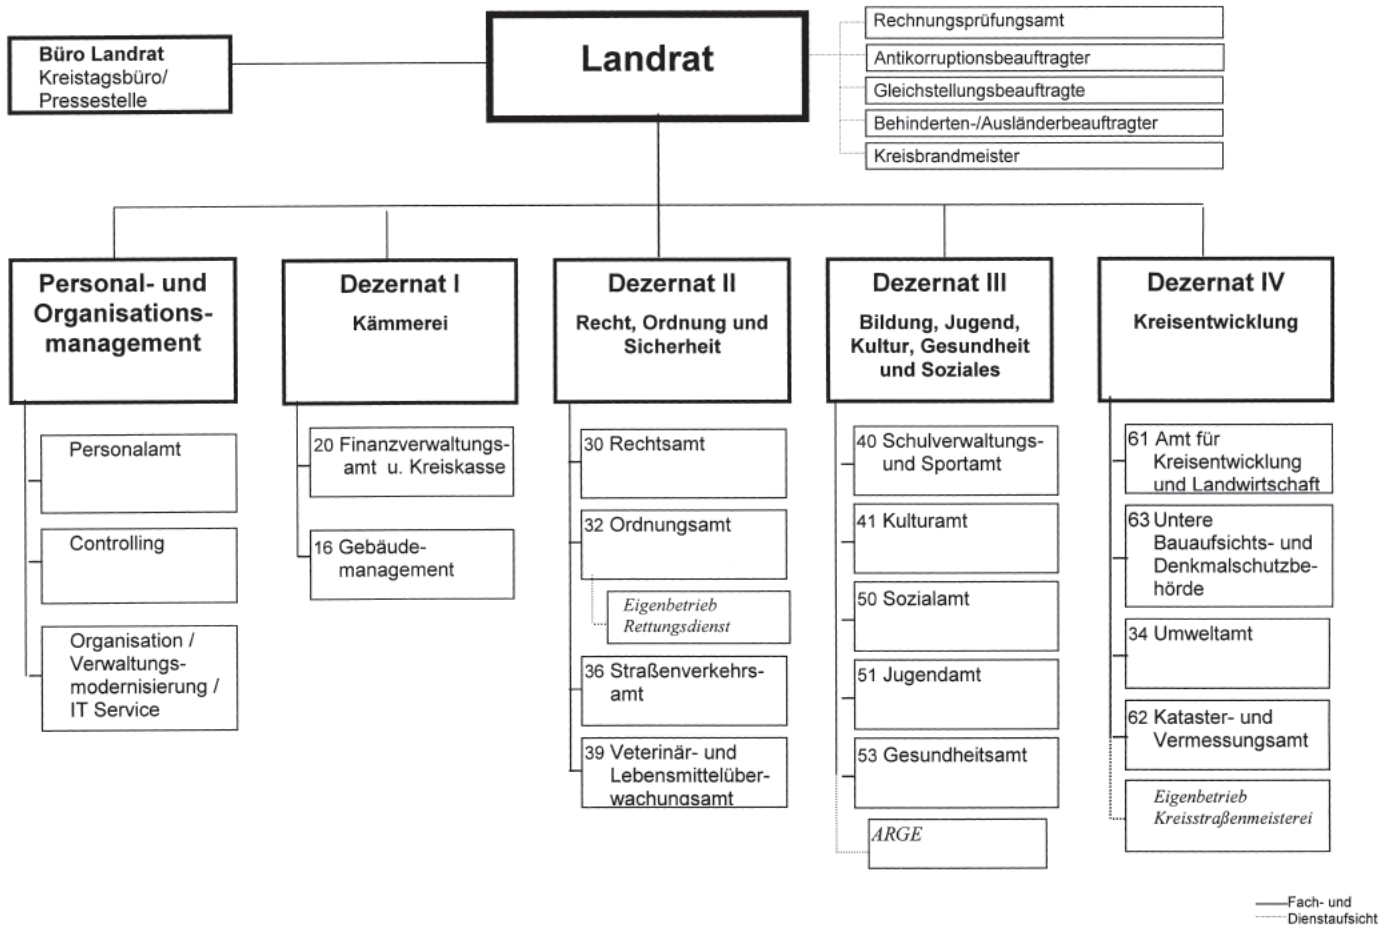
Büro Landrat
Kreistagsbüro/
Pressestelle

Landrat

Rechnungsprüfungsamt
Antikorruptionsbeauftragter
Gleichstellungsbeauftragte
Behinderten-/Ausländerbeauftragter
Kreisbrandmeister

Personal- und Organisationsmanagement

Personalamt
Controlling
Organisation / Verwaltungsmodernisierung / IT Service

Dezernat I
Kämmerei

20 Finanzverwaltungsamt u. Kreiskasse
16 Gebäudemanagement

Dezernat II
Recht, Ordnung und Sicherheit

30 Rechtsamt
32 Ordnungsamt
Eigenbetrieb Rettungsdienst
36 Straßenverkehrsamt
39 Veterinär- und Lebensmittelüberwachungsamt

Dezernat III
Bildung, Jugend, Kultur, Gesundheit und Soziales

40 Schulverwaltungs- und Sportamt
41 Kulturamt
50 Sozialamt
51 Jugendamt
53 Gesundheitsamt
ARGE

Dezernat IV
Kreisentwicklung

61 Amt für Kreisentwicklung und Landwirtschaft
63 Untere Bauaufsichts- und Denkmalschutzbehörde
34 Umweltamt
62 Kataster- und Vermessungsamt
Eigenbetrieb Kreisstraßenmeisterei

Fach- und
Dienstaufsicht